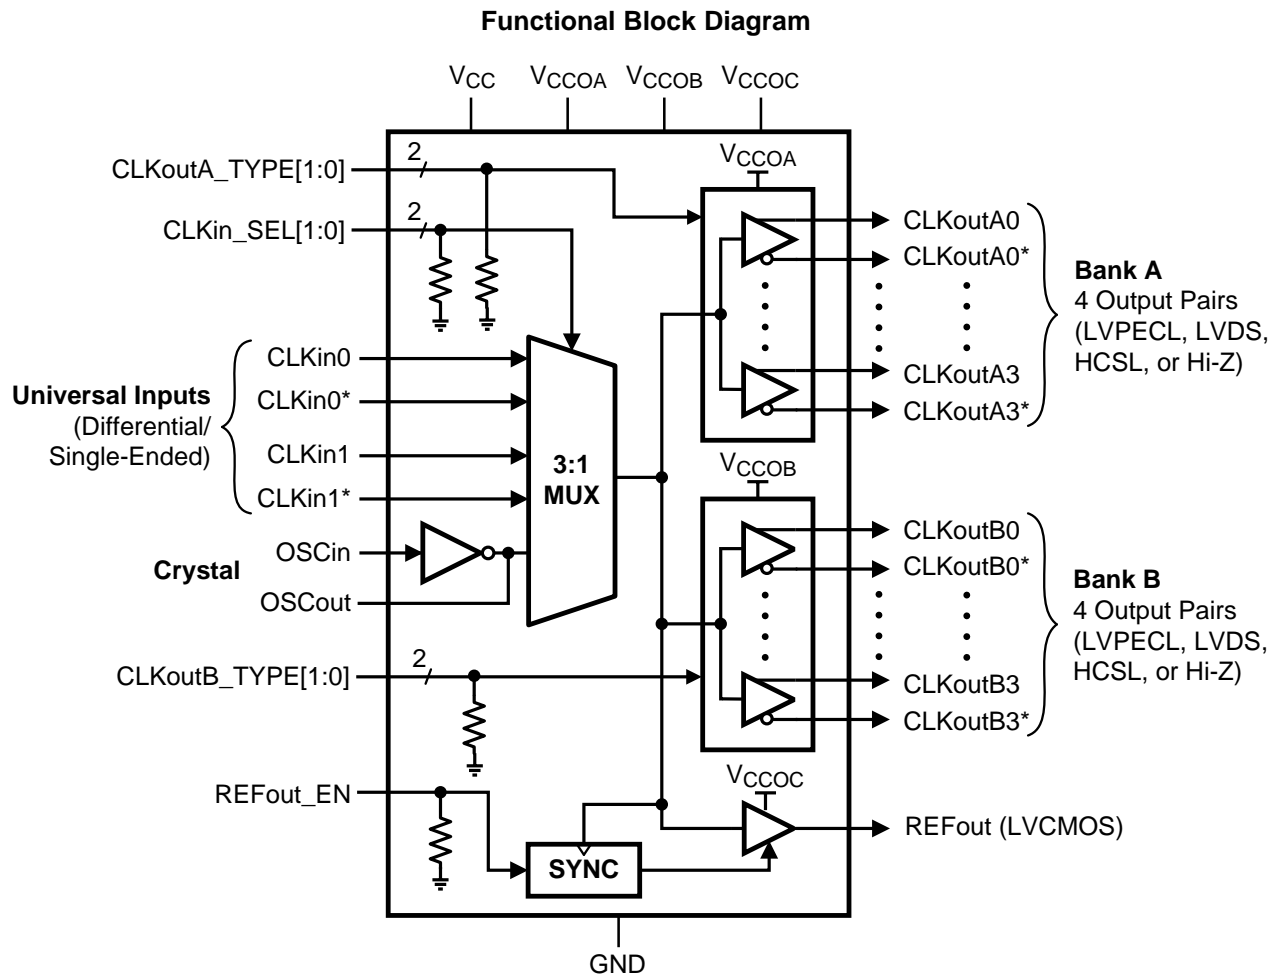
Functional Block Diagram

$V_{CC}$ $V_{CCOA}$ $V_{CCOB}$ $V_{CCOC}$

CLKoutA_TYPE[1:0]
2
CLKin_SEL[1:0]
2

$V_{CCOA}$
CLKoutA0
CLKoutA0*
CLKoutA3
CLKoutA3*

Bank A
4 Output Pairs
(LVPECL, LVDS, HCSL, or Hi-Z)

Universal Inputs
(Differential/ Single-Ended)
CLKin0
CLKin0*
CLKin1
CLKin1*

3:1
MUX

Crystal
OSCin
OSCout

$V_{CCOB}$
CLKoutB0
CLKoutB0*
CLKoutB3
CLKoutB3*

Bank B
4 Output Pairs
(LVPECL, LVDS, HCSL, or Hi-Z)

CLKoutB_TYPE[1:0]
2

REFout_EN
$V_{CCOC}$
SYNC
REFout (LVCMOS)

GND